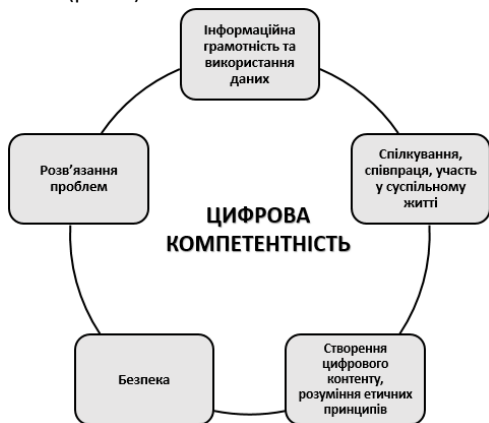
Інформаційна грамотність та використання даних

Спілкування, співпраця, участь у суспільному житті

Створення цифрового контенту, розуміння етичних принципів

Безпека

Розв'язання проблем

ЦИФРОВА КОМПЕТЕНТНІСТЬ